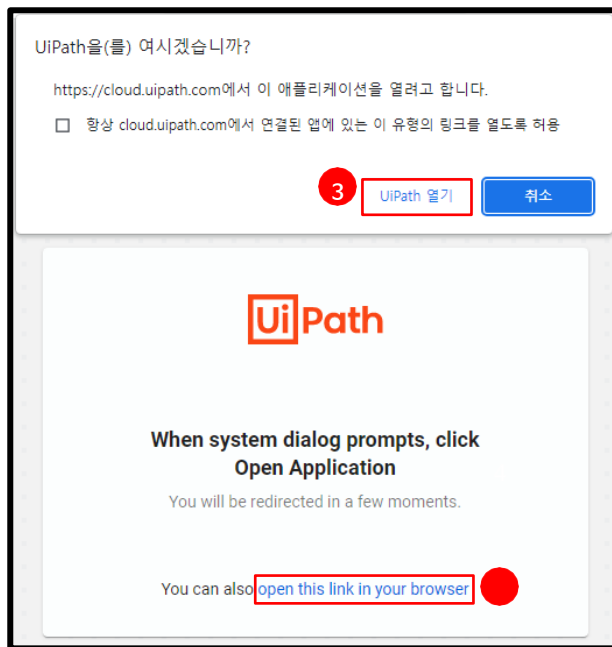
UiPath을(를) 여시겠습니까?

https://cloud.uipath.com에서 이 애플리케이션을 열려고 합니다.

항상 cloud.uipath.com에서 연결된 앱에 있는 이 유형의 링크를 열도록 허용

3

UiPath 열기

취소

UiPath

When system dialog prompts, click Open Application

You will be redirected in a few moments.

You can also open this link in your browser